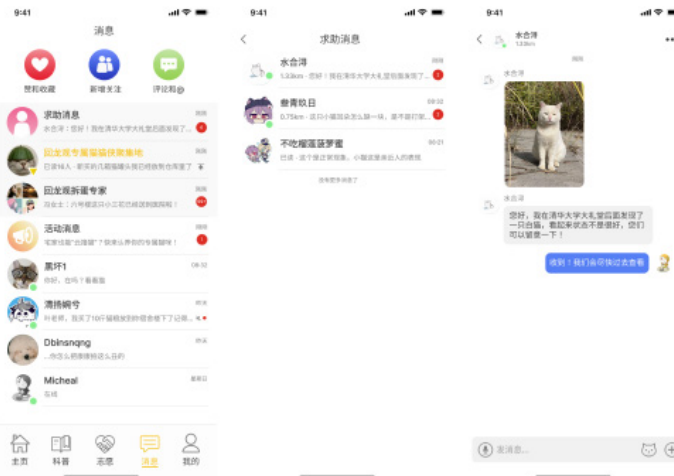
9:41

消息

赞和收藏　新增关注　评论和@

求助消息
水合泽：您好！我在清华大学大礼堂后面发现...
刚刚

回龙观专属猫猫保家集地
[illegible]

回龙观新猫专家
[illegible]

活动消息
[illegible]

黑坏1
你好，在吗？看看图
09:32

清扬婀兮
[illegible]

Dbinsnqng
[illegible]

Micheal
在线

主页　科普　志愿　消息　我的

9:41

求助消息

水合泽
1.53km · 您好！我在清华大学大礼堂后面发现了...
刚刚

曾青玖日
0.75km · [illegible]
09:32

不吃榴莲菠萝蜜
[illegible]
09:21

没有更多消息了

9:41

水合泽
1.53km

刚刚

水合泽

水合泽
您好，我在清华大学大礼堂后面发现了一只白猫，看起来状态不是很好，您们可以留意一下！

收到！我们会尽快过去查看

发消息...